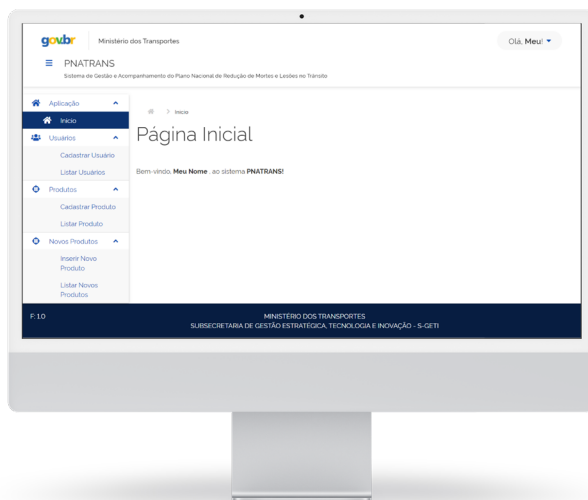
gov.br Ministério dos Transportes

Olá, Meu

PNATRANS

Sistema de Gestão e Acompanhamento do Plano Nacional de Redução de Mortes e Lesões no Trânsito

Aplicação
Início
Usuários
Cadastrar Usuário
Listar Usuários
Produtos
Cadastrar Produto
Listar Produto
Novos Produtos
Inserir Novo Produto
Listar Novos Produtos

> Início

Página Inicial

Bem-vindo, **Meu Nome** , ao sistema **PNATRANS!**

F: 1.0

MINISTÉRIO DOS TRANSPORTES
SUBSECRETARIA DE GESTÃO ESTRATÉGICA, TECNOLOGIA E INOVAÇÃO - S-GETI